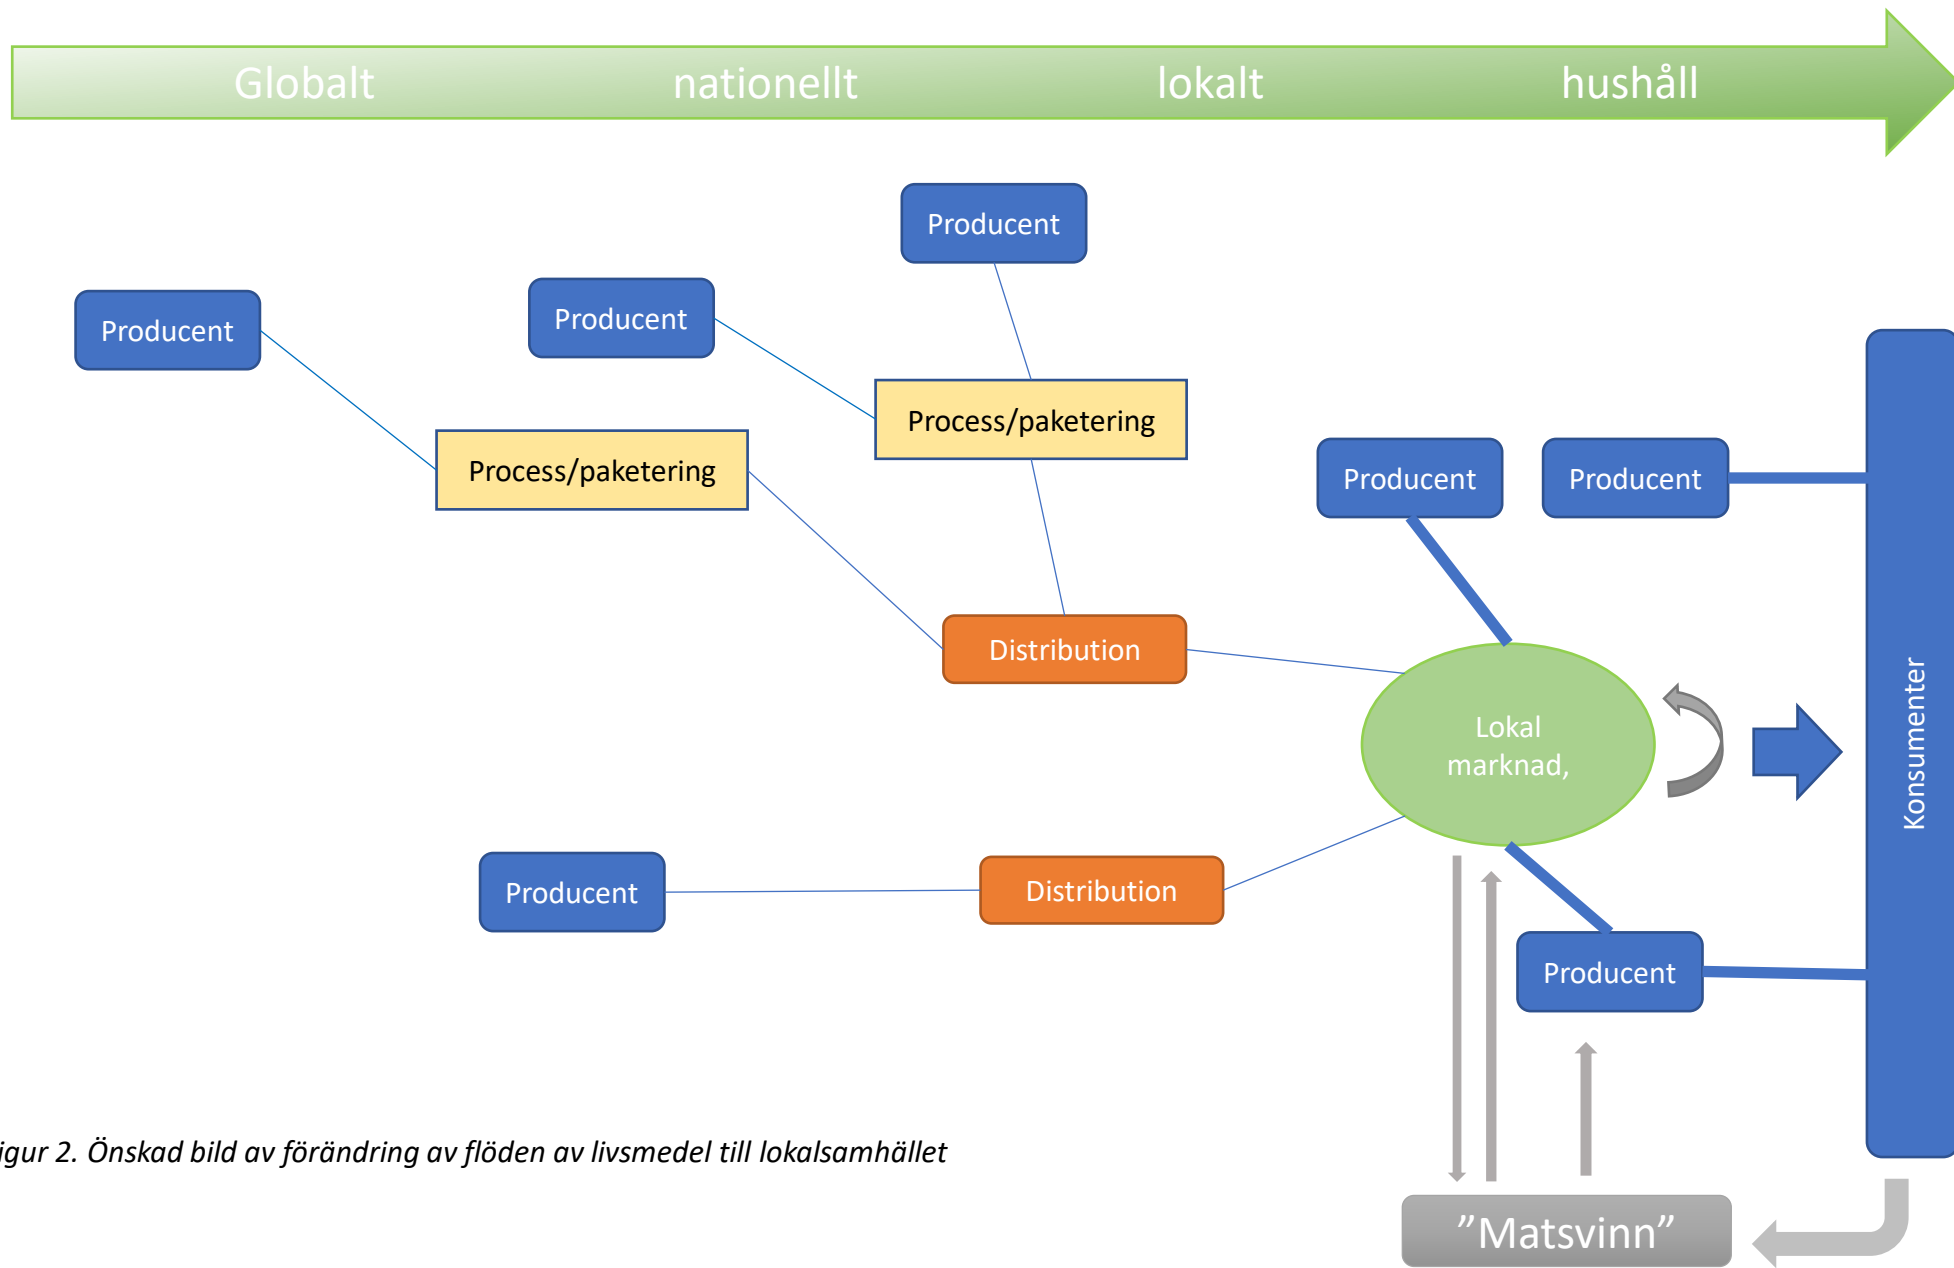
Globalt nationellt lokalt hushåll

Producent

Producent

Producent

Process/paketering

Process/paketering

Producent

Producent

Distribution

Lokal marknad,

Konsumenter

Producent

Distribution

Producent

igur 2. Önskad bild av förändring av flöden av livsmedel till lokalsamhället

”Matsvinn”